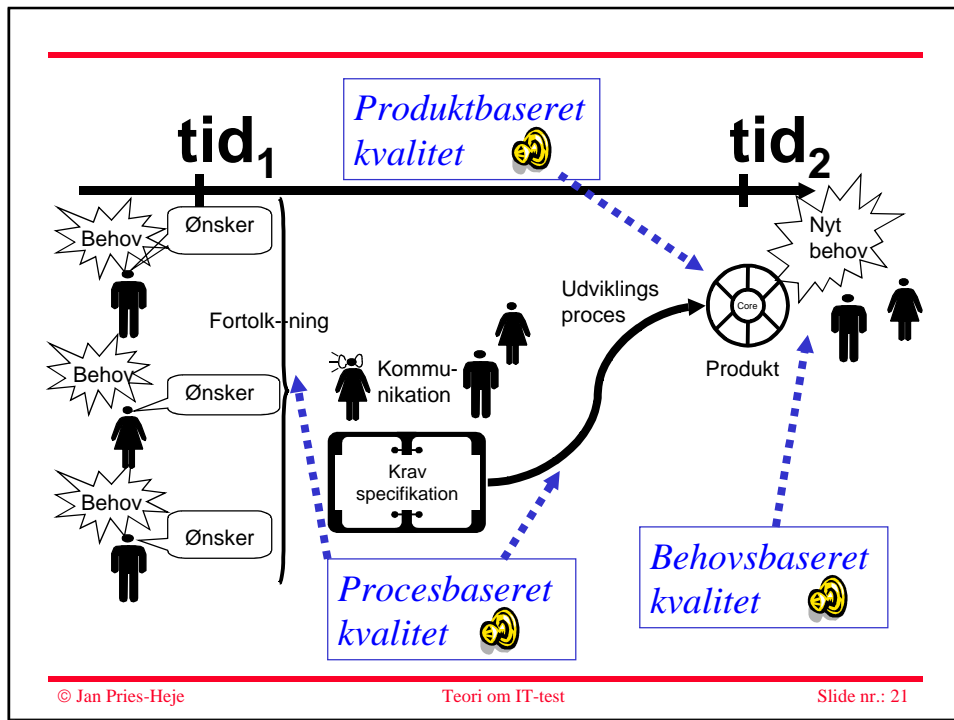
Produktbaseret kvalitet

tid$_1$

tid$_2$

Behov

Ønsker

Behov

Ønsker

Behov

Ønsker

Fortolk-ning

Kommu-nikation

Krav specifikation

Udviklings proces

Core

Produkt

Nyt behov

Procesbaseret kvalitet

Behovsbaseret kvalitet

© Jan Pries-Heje

Teori om IT-test

Slide nr.: 21